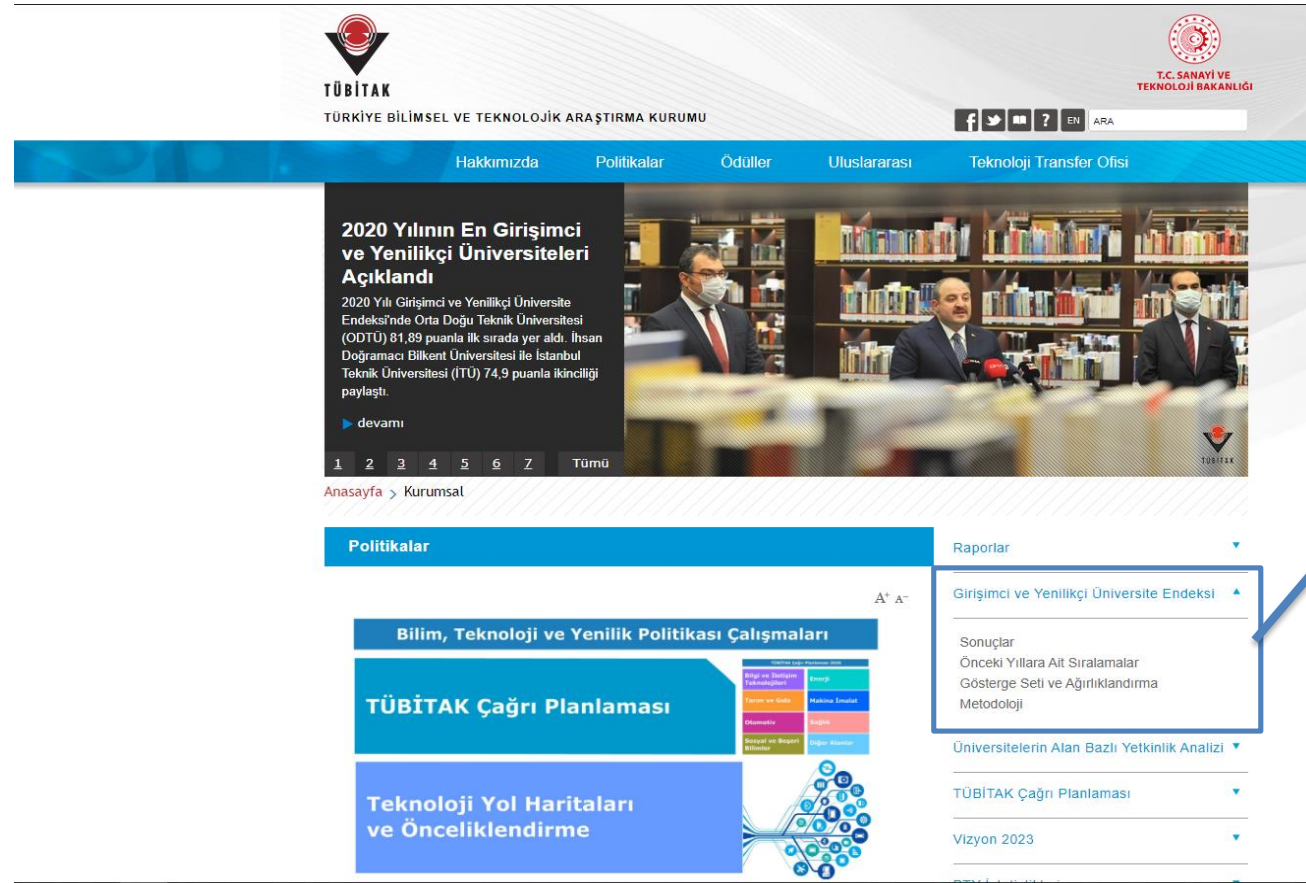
TÜBİTAK

TÜRKİYE BİLİMSEL VE TEKNOLOJİK ARAŞTIRMA KURUMU

T.C. SANAYİ VE TEKNOLOJİ BAKANLIĞI

EN ARA

Hakkımızda Politikalar Ödüller Uluslararası Teknoloji Transfer Ofisi

2020 Yılının En Girişimci ve Yenilikçi Üniversiteleri Açıklandı

2020 Yılı Girişimci ve Yenilikçi Üniversite Endeksi'nde Orta Doğu Teknik Üniversitesi (ODTÜ) 81,89 puanla ilk sırada yer aldı. İhsan Doğramacı Bilkent Üniversitesi ile İstanbul Teknik Üniversitesi (İTÜ) 74,9 puanla ikinciliği paylaştı.

devamı

1 2 3 4 5 6 7 Tümü

TÜBİTAK

Anasayfa > Kurumsal

Politikalar

A+ A-

Bilim, Teknoloji ve Yenilik Politikası Çalışmaları

TÜBİTAK Çağrı Planlaması

Bilgi ve İletişim Teknolojileri | Enerji
Tarım ve Gıda | Makina İmalat
Otomotiv | Sağlık
Sosyal ve Beşeri Bilimler | Diğer Alanlar

Teknoloji Yol Haritaları ve Önceliklendirme

Raporlar

Girişimci ve Yenilikçi Üniversite Endeksi

Sonuçlar
Önceki Yıllara Ait Sıralamalar
Gösterge Seti ve Ağırlıklandırma
Metodoloji

Üniversitelerin Alan Bazlı Yetkinlik Analizi

TÜBİTAK Çağrı Planlaması

Vizyon 2023

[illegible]